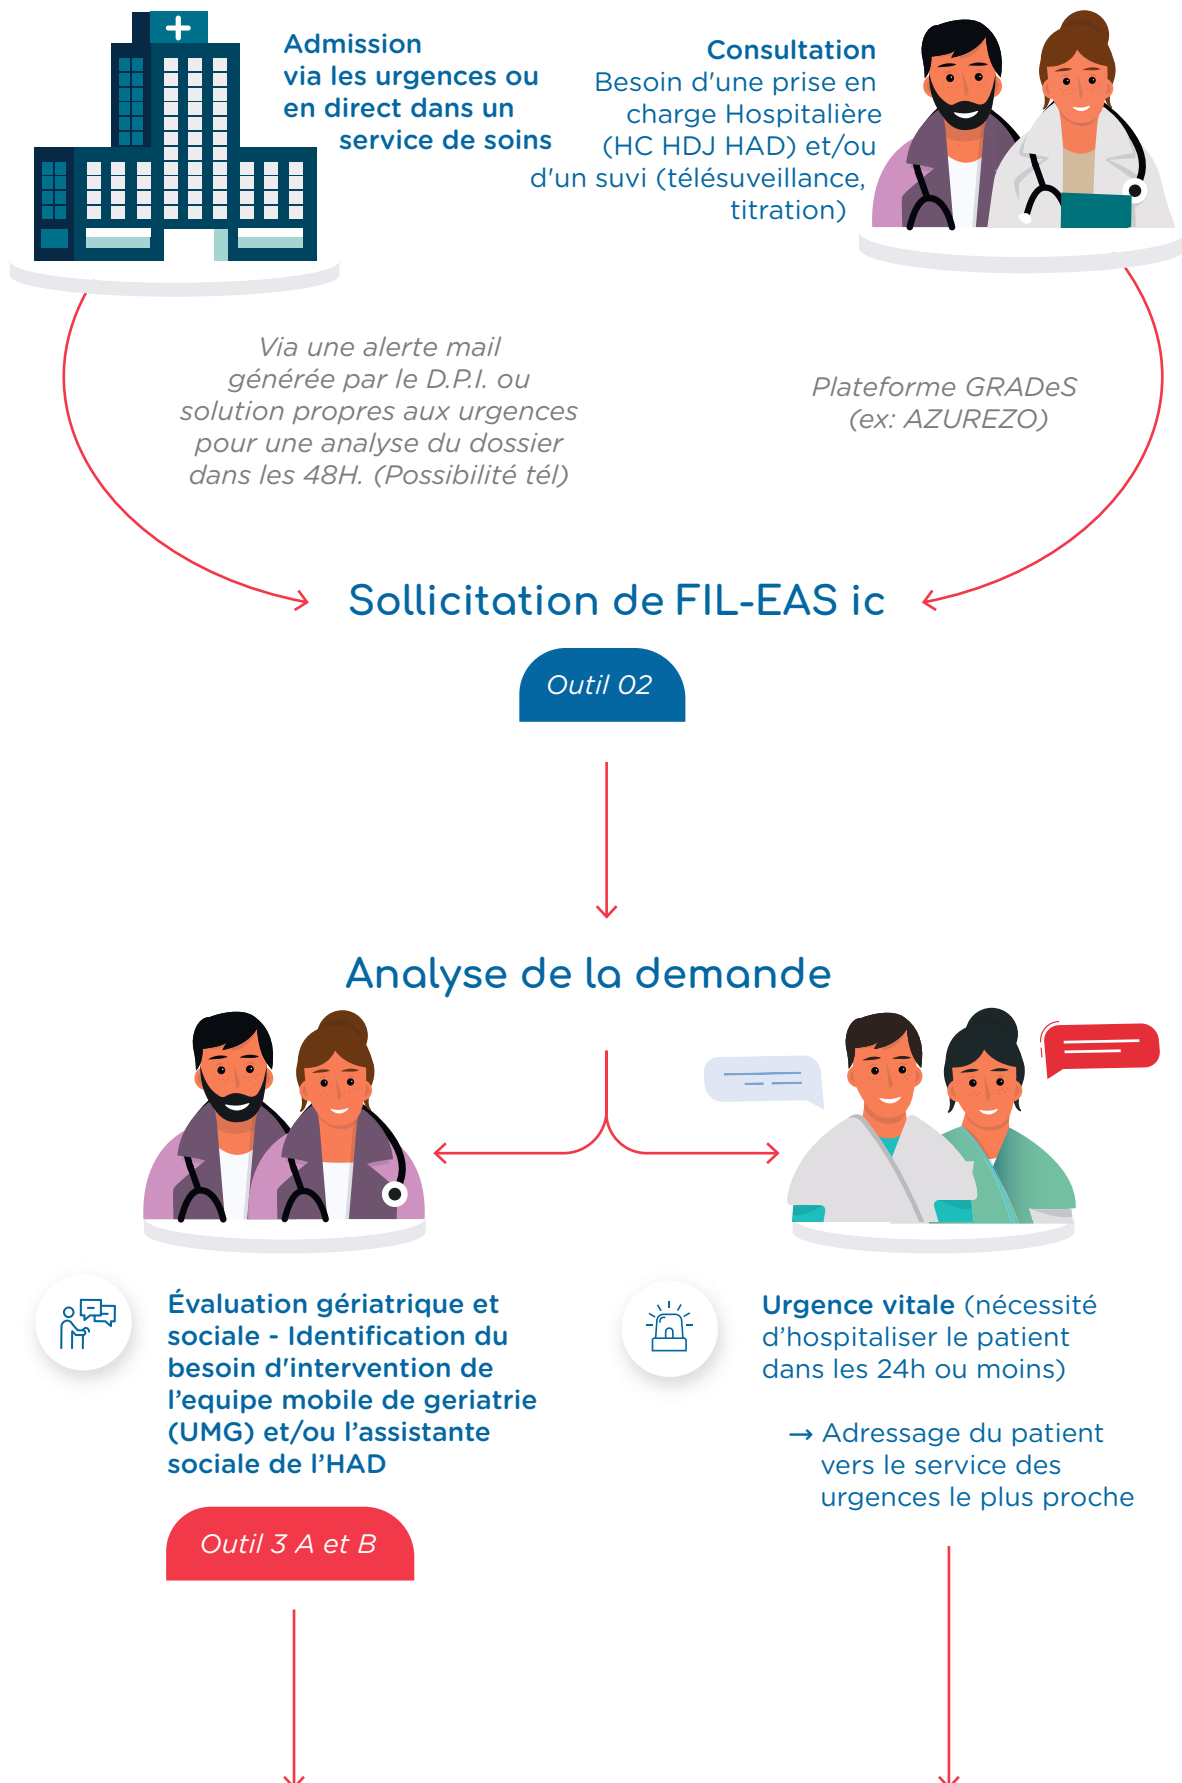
Admission via les urgences ou en direct dans un service de soins

Consultation
Besoin d'une prise en charge Hospitalière (HC HDJ HAD) et/ou d'un suvi (télésuveillance, titration)

Via une alerte mail générée par le D.P.I. ou solution propres aux urgences pour une analyse du dossier dans les 48H. (Possibilité tél)

Plateforme GRADeS (ex: AZUREZO)

Sollicitation de FIL-EAS ic

Outil 02

Analyse de la demande

Évaluation gériatrique et sociale - Identification du besoin d'intervention de l'equipe mobile de geriatrie (UMG) et/ou l'assistante sociale de l'HAD

Outil 3 A et B

Urgence vitale (nécessité d'hospitaliser le patient dans les 24h ou moins)

→ Adressage du patient vers le service des urgences le plus proche